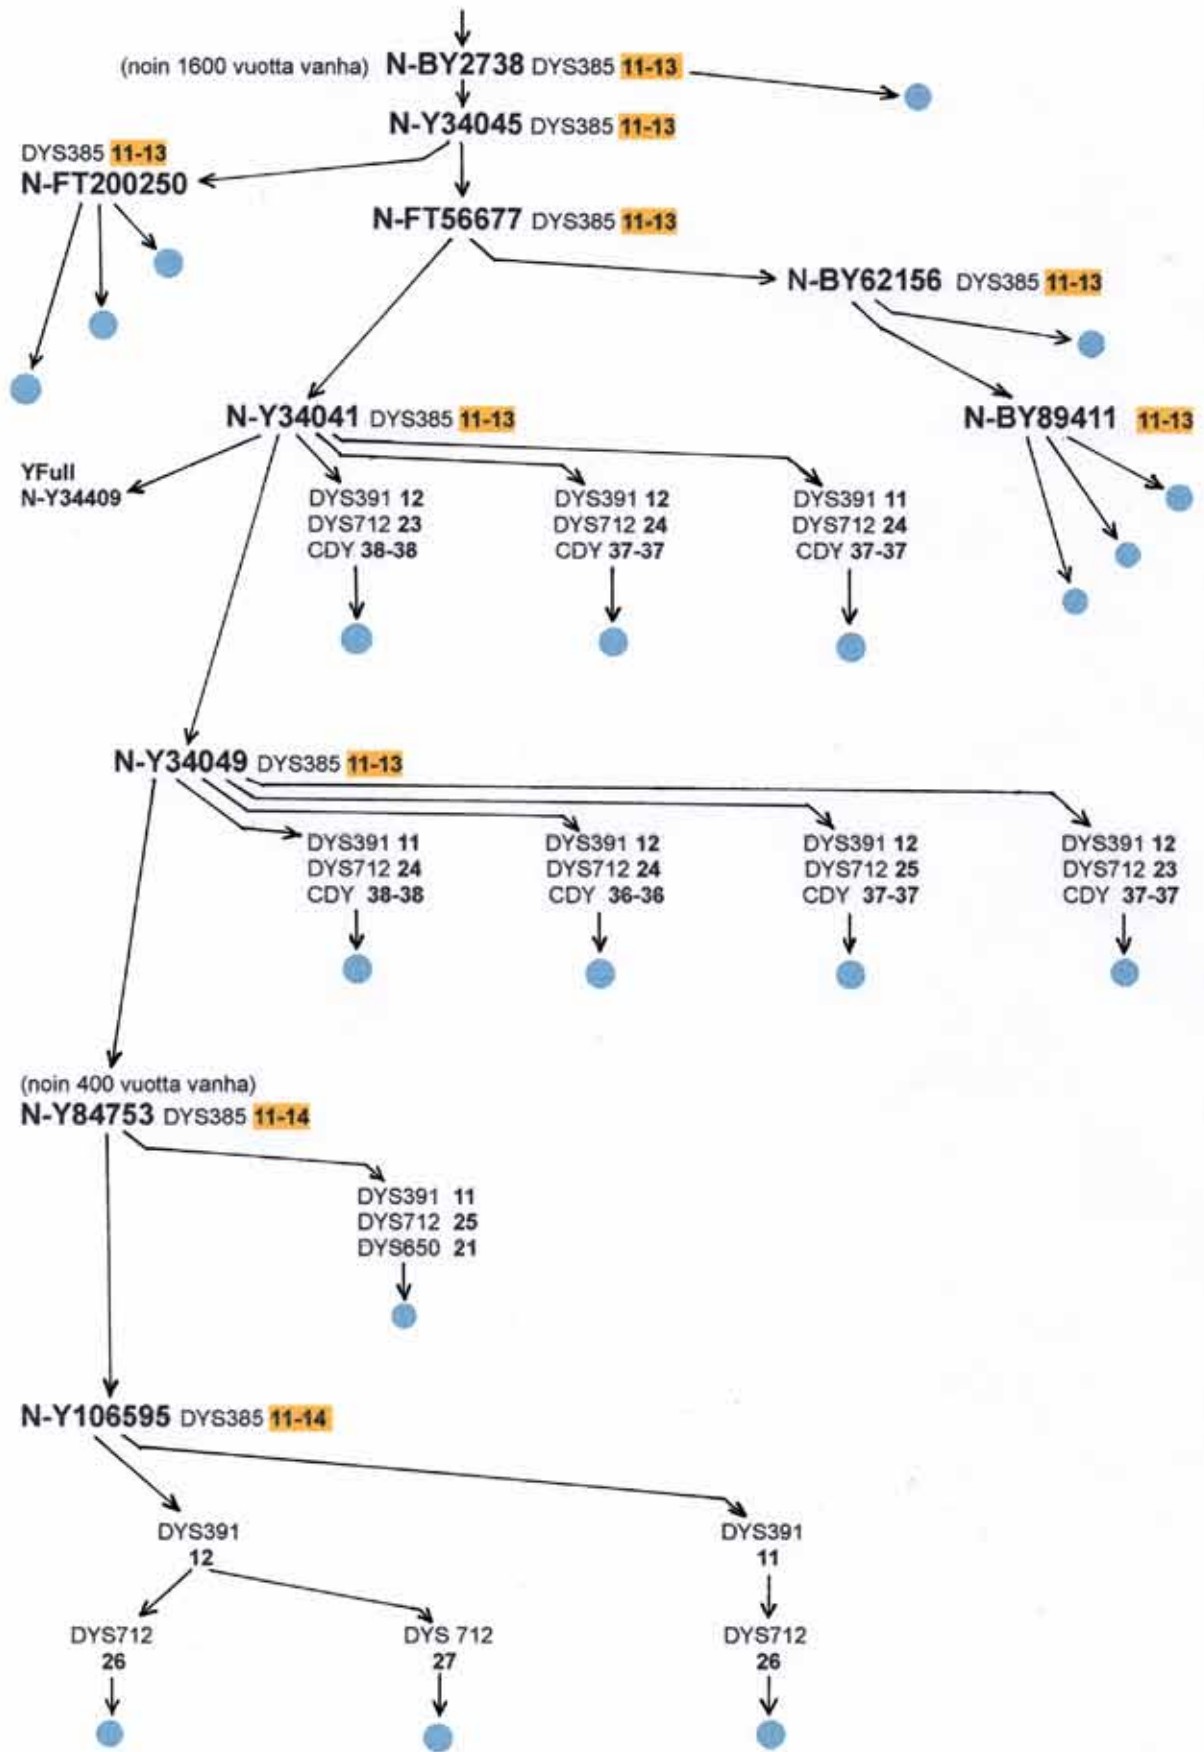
(noin 1600 vuotta vanha) N-BY2738 DYS385 11-13

N-Y34045 DYS385 11-13

DYS385 11-13
N-FT200250

N-FT56677 DYS385 11-13

N-BY62156 DYS385 11-13

N-Y34041 DYS385 11-13

N-BY89411 11-13

YFull
N-Y34409

DYS391 12
DYS712 23
CDY 38-38

DYS391 12
DYS712 24
CDY 37-37

DYS391 11
DYS712 24
CDY 37-37

N-Y34049 DYS385 11-13

DYS391 11
DYS712 24
CDY 38-38

DYS391 12
DYS712 24
CDY 36-36

DYS391 12
DYS712 25
CDY 37-37

DYS391 12
DYS712 23
CDY 37-37

(noin 400 vuotta vanha)
N-Y84753 DYS385 11-14

DYS391 11
DYS712 25
DYS650 21

N-Y106595 DYS385 11-14

DYS391
12

DYS391
11

DYS712
26

DYS 712
27

DYS712
26